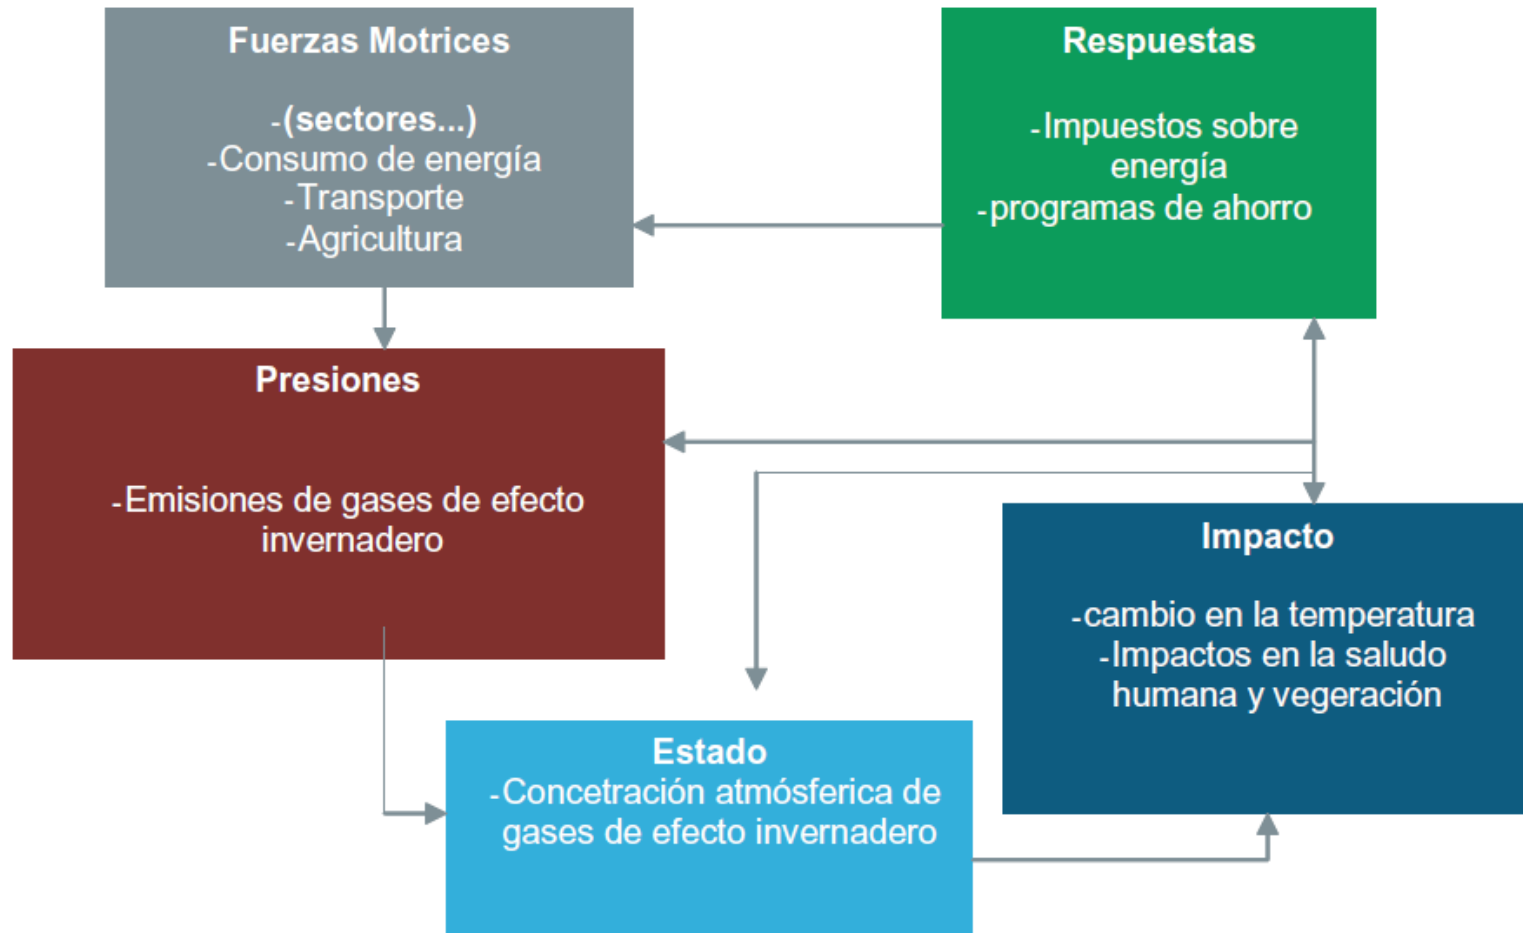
Fuerzas Motrices

-(sectores...)
-Consumo de energía
-Transporte
-Agricultura

Respuestas

-Impuestos sobre energía
-programas de ahorro

Presiones

-Emisiones de gases de efecto invernadero

Impacto

-cambio en la temperatura
-Impactos en la saludo humana y vegeración

Estado
-Concetración atmósferica de gases de efecto invernadero